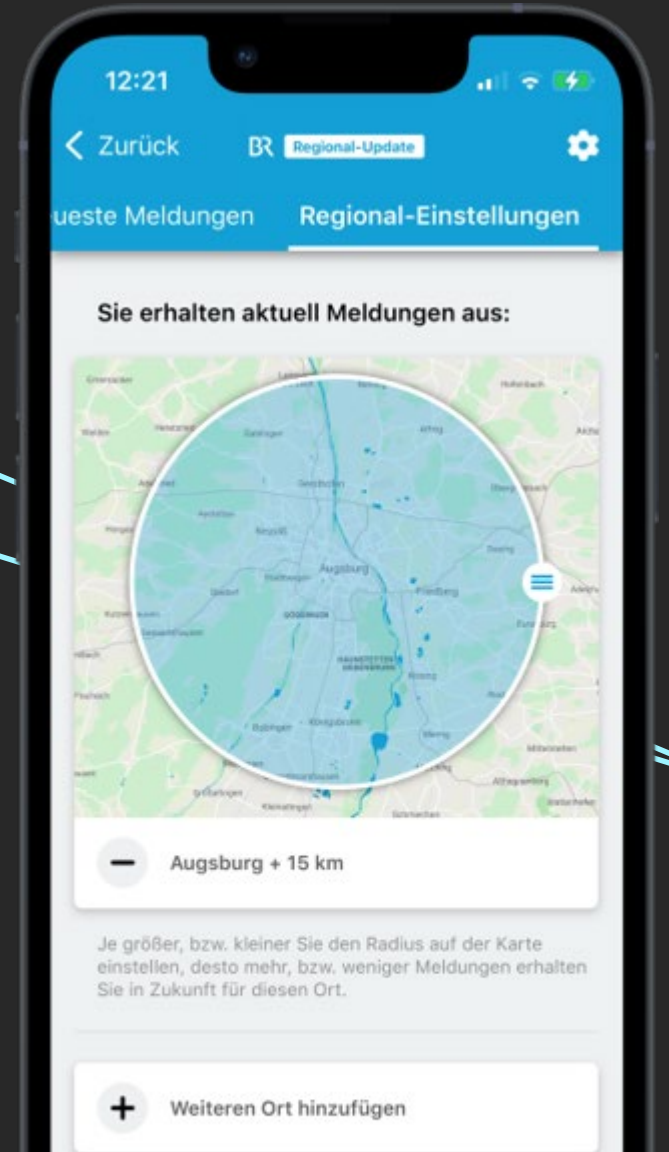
12:21

Zurück BR Regional-Update

ueste Meldungen Regional-Einstellungen

Sie erhalten aktuell Meldungen aus:

Augsburg

Friedberg

Augsburg + 15 km

Je größer, bzw. kleiner Sie den Radius auf der Karte einstellen, desto mehr, bzw. weniger Meldungen erhalten Sie in Zukunft für diesen Ort.

Weiteren Ort hinzufügen